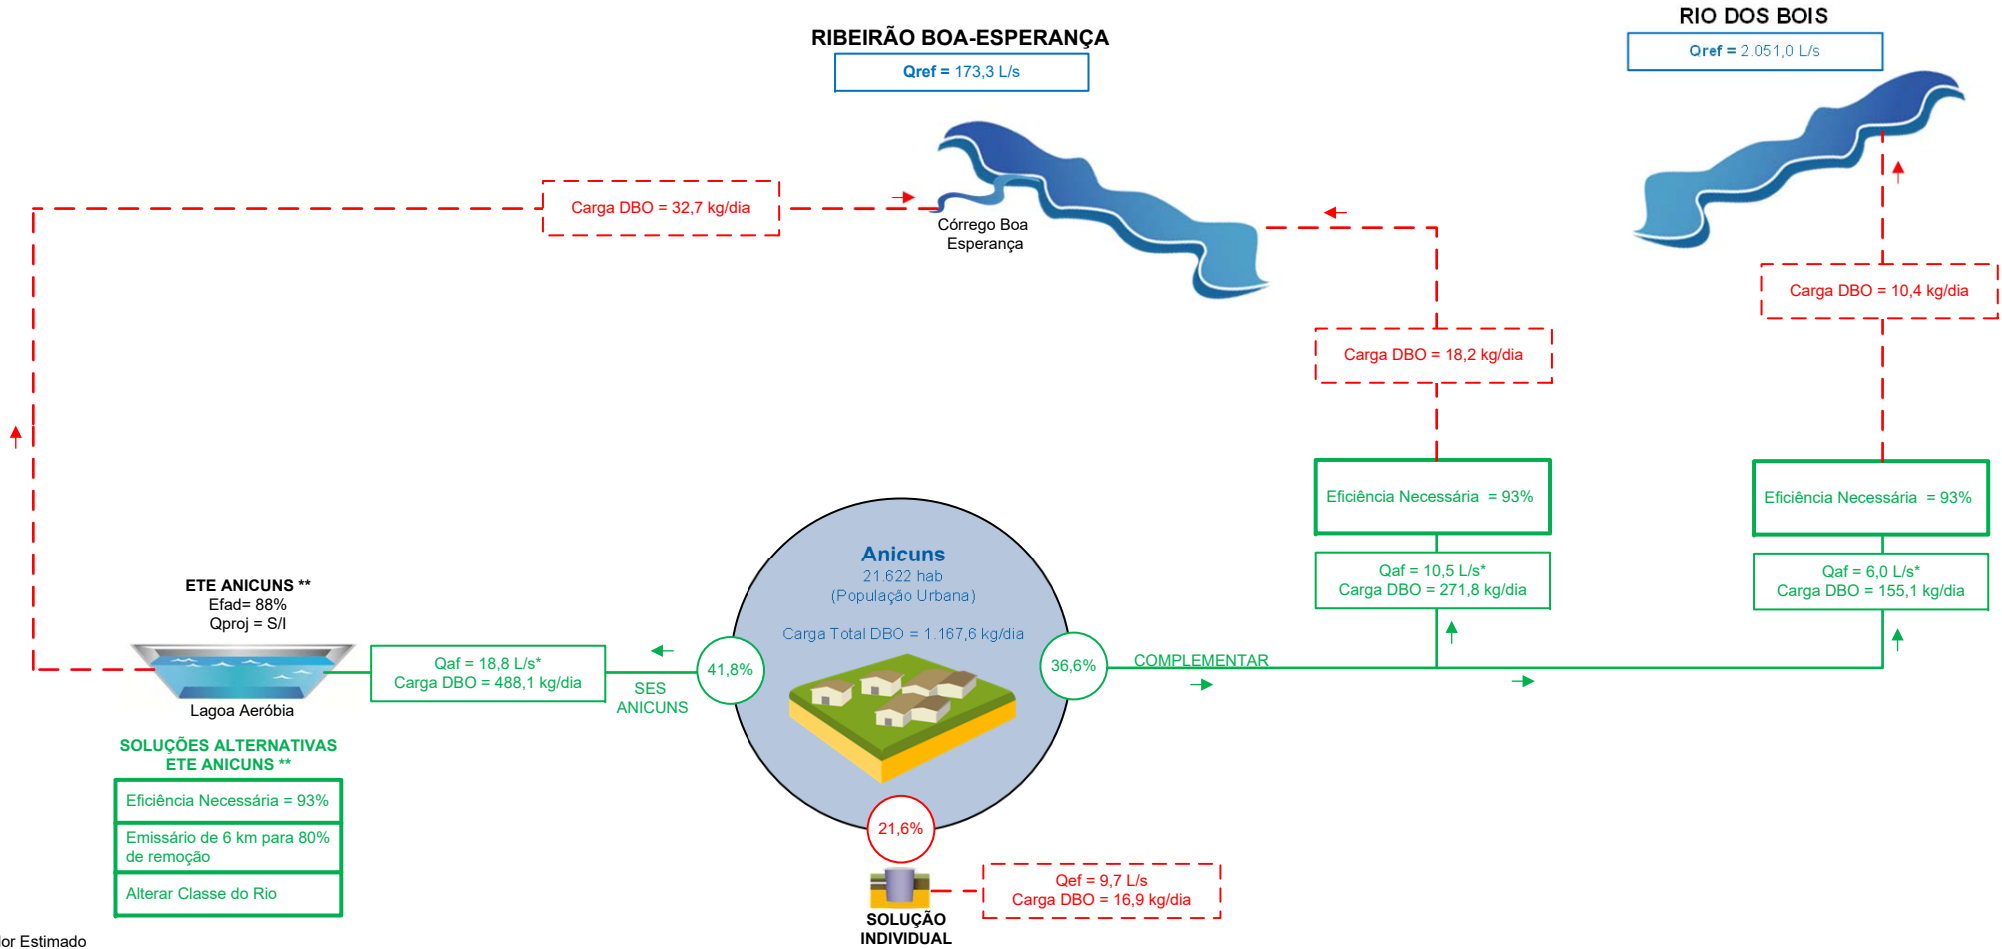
RIBEIRÃO BOA-ESPERANÇA
Qref = 173,3 L/s

RIO DOS BOIS
Qref = 2.051,0 L/s

Carga DBO = 32,7 kg/dia

Córrego Boa Esperança

Carga DBO = 10,4 kg/dia

Carga DBO = 18,2 kg/dia

Eficiência Necessária = 93%

Eficiência Necessária = 93%

Qaf = 10,5 L/s*
Carga DBO = 271,8 kg/dia

Qaf = 6,0 L/s*
Carga DBO = 155,1 kg/dia

Anicuns
21.622 hab
(População Urbana)

Carga Total DBO = 1.167,6 kg/dia

ETE ANICUNS **
Efad= 88%
Qproj = S/I

Qaf = 18,8 L/s*
Carga DBO = 488,1 kg/dia

41,8%

36,6%

COMPLEMENTAR

SES ANICUNS

Lagoa Aeróbia

SOLUÇÕES ALTERNATIVAS ETE ANICUNS **

Eficiência Necessária = 93%

Emissário de 6 km para 80% de remoção

Alterar Classe do Rio

21,6%

Qef = 9,7 L/s
Carga DBO = 16,9 kg/dia

SOLUÇÃO INDIVIDUAL

lor Estimado